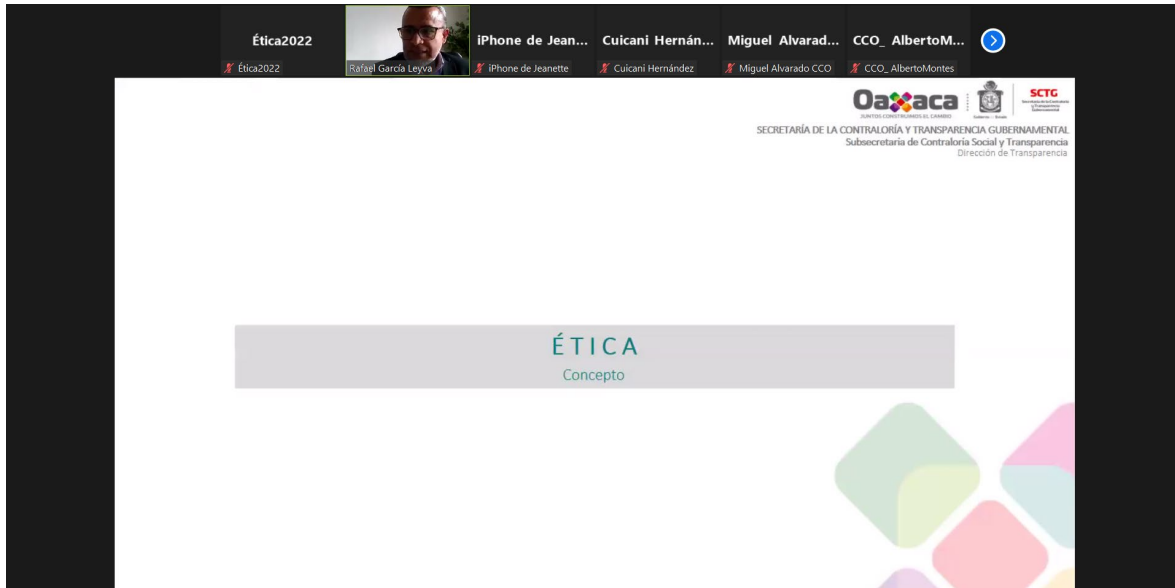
Ética2022
Ética2022
Rafael García Leyva
iPhone de Jean...
iPhone de Jeanette
Cuicani Hernán...
Cuicani Hernández
Miguel Alvarad...
Miguel Alvarado CCO
CCO_ AlbertoM...
CCO_ AlbertoMontes

Oaxaca
JUNTOS CONSTRUIMOS EL CAMBIO
SCTG
SECRETARÍA DE LA CONTRALORÍA Y TRANSPARENCIA GUBERNAMENTAL
Subsecretaria de Contraloría Social y Transparencia
Dirección de Transparencia

ÉTICA
Concepto